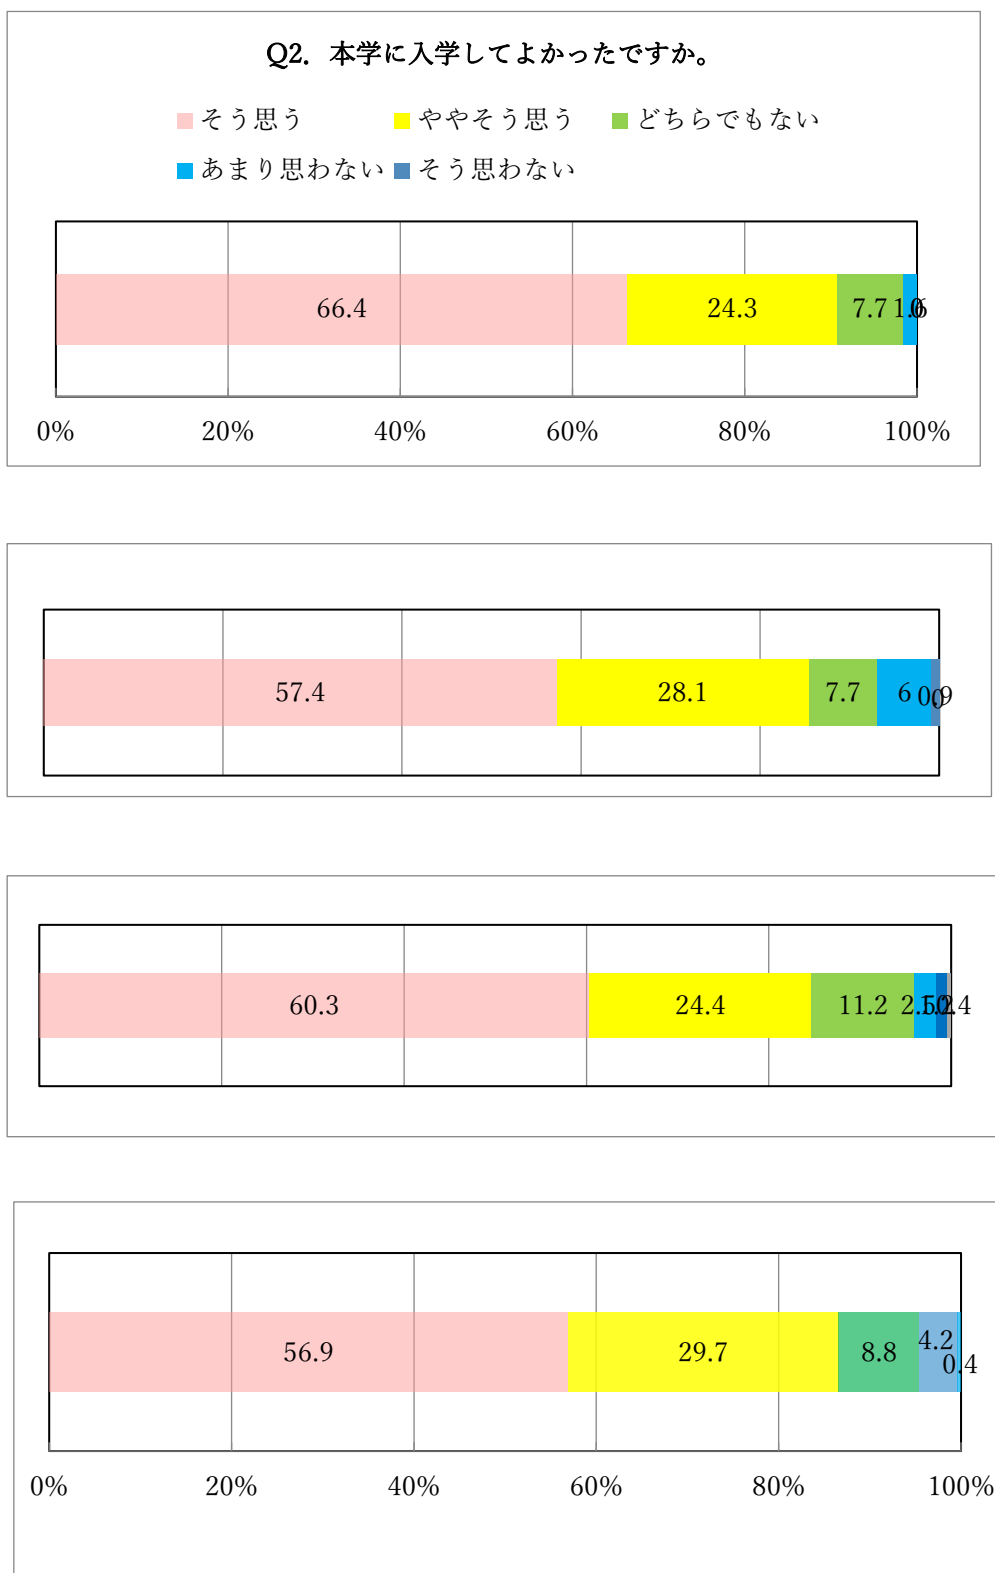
Q2. 本学に入学してよかったですか。

そう思う
ややそう思う
どちらでもない
あまり思わない
そう思わない

66.4
24.3
7.7
1.6

0%
20%
40%
60%
80%
100%

57.4
28.1
7.7
6
0
0.9

60.3
24.4
11.2
2.5
1.2
0.4

56.9
29.7
8.8
4.2
0.4

0%
20%
40%
60%
80%
100%